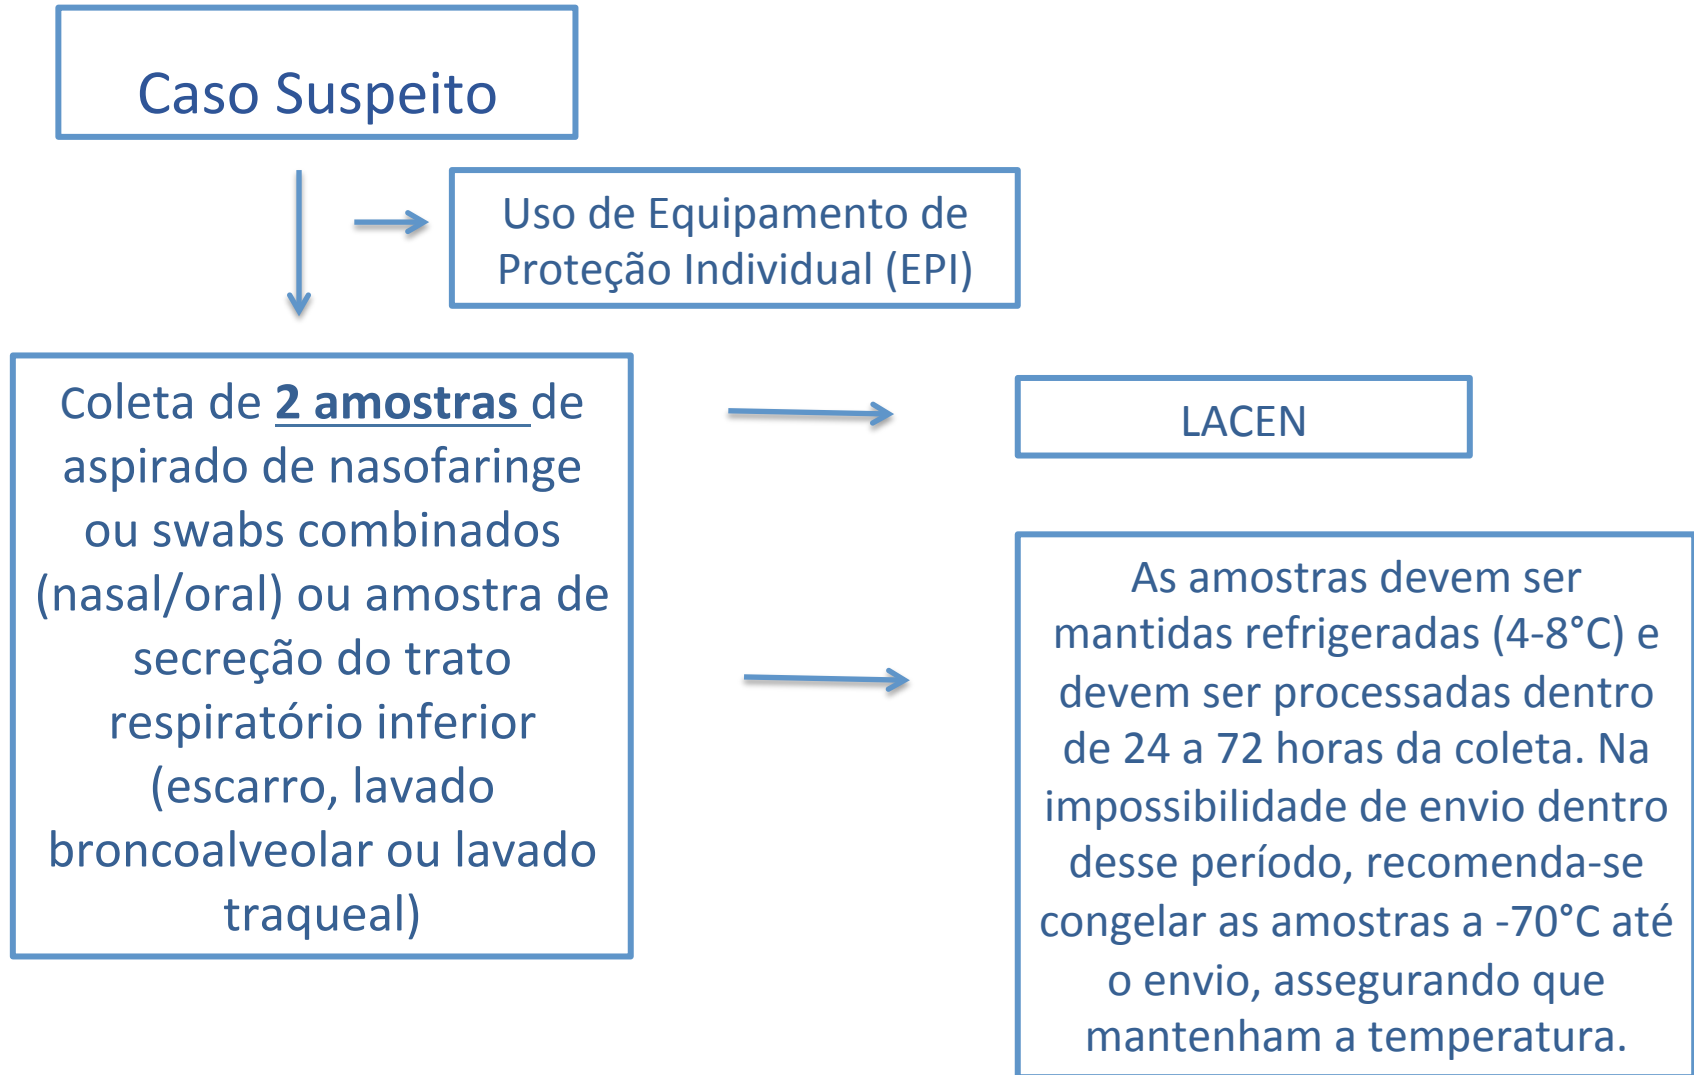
Caso Suspeito

Uso de Equipamento de Proteção Individual (EPI)

Coleta de 2 amostras de aspirado de nasofaringe ou swabs combinados (nasal/oral) ou amostra de secreção do trato respiratório inferior (escarro, lavado broncoalveolar ou lavado traqueal)

LACEN

As amostras devem ser mantidas refrigeradas (4-8°C) e devem ser processadas dentro de 24 a 72 horas da coleta. Na impossibilidade de envio dentro desse período, recomenda-se congelar as amostras a -70°C até o envio, assegurando que mantenham a temperatura.